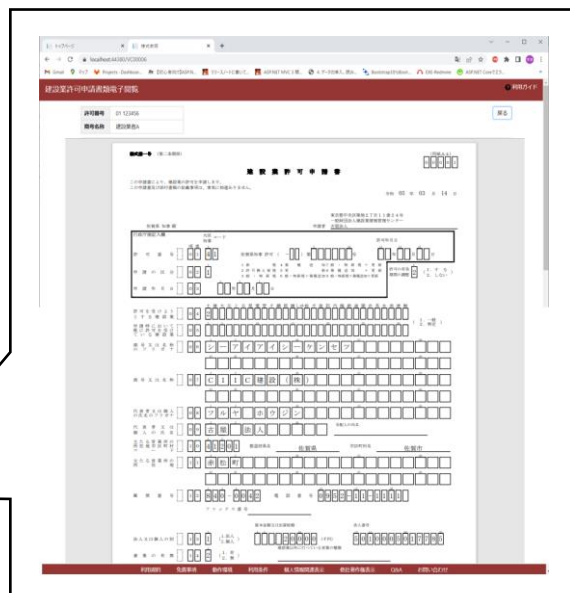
localhost:44380/VC00006

建設業許可申請書類電子閲覧

利用ガイド

許可番号 01 123456

商号名称 建設業者A

戻る

建 設 業 許 可 申 請 書

令和 05 年 03 月 14 日

シーアイアイシーケンセツ

CIIC建設(株)

フルヤホウジン

古 閑 法 人

佐賀県

佐賀市

伊勢町

利用規約 免責事項 著作権等 利用条件 個人情報保護方針 都道府県等窓口 Q&A お問い合わせ